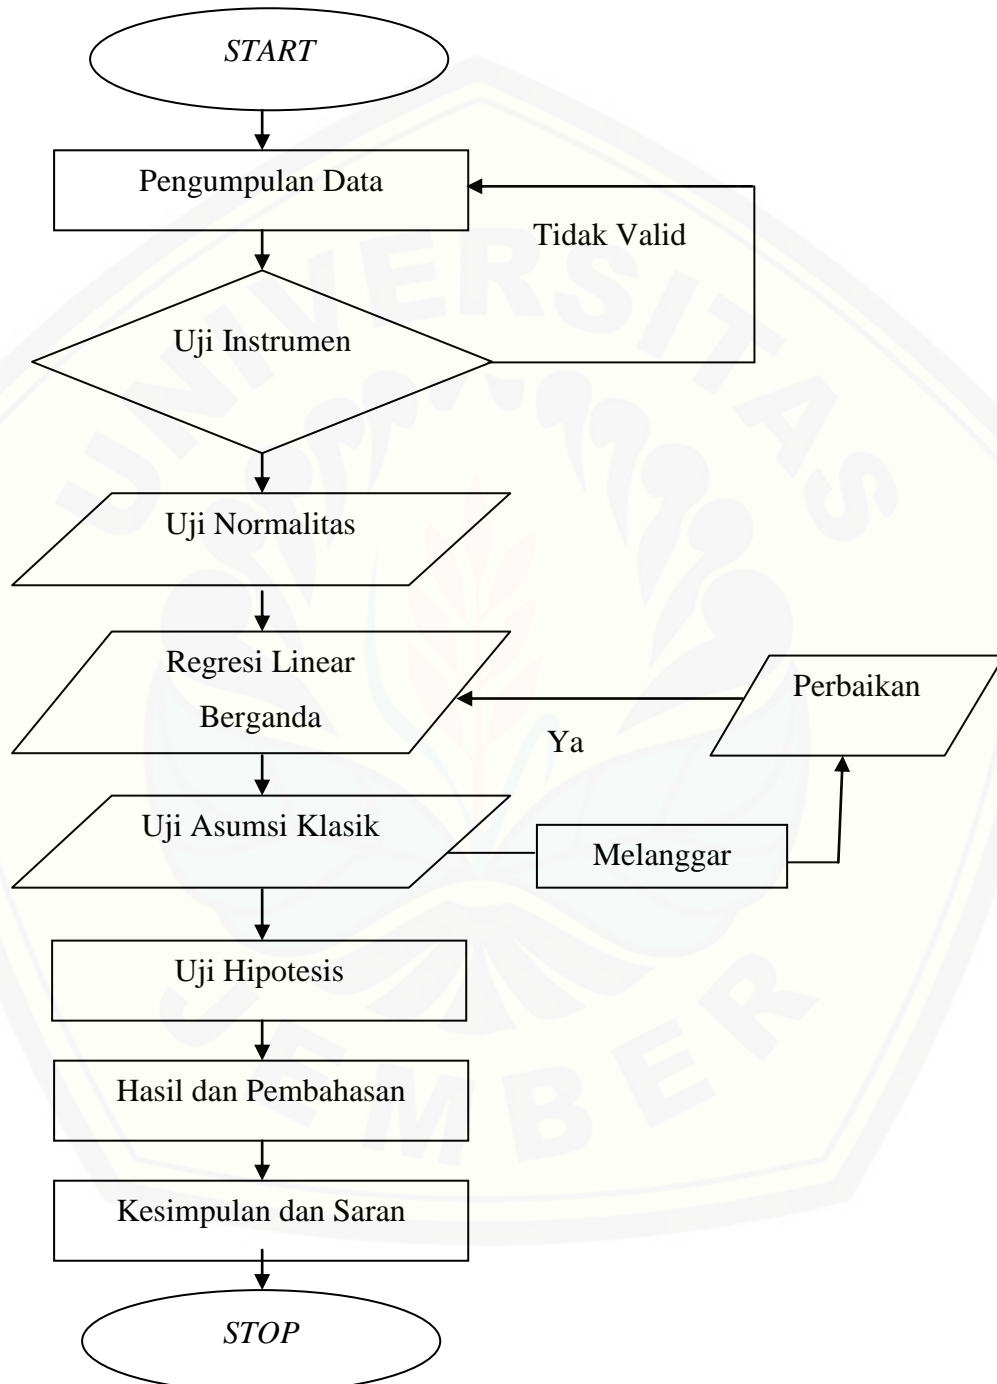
START

Pengumpulan Data

Tidak Valid

Uji Instrumen

Uji Normalitas

Regresi Linear Berganda

Perbaikan

Ya

Uji Asumsi Klasik

Melanggar

Uji Hipotesis

Hasil dan Pembahasan

Kesimpulan dan Saran

STOP

UNIVERSITAS JEMBER